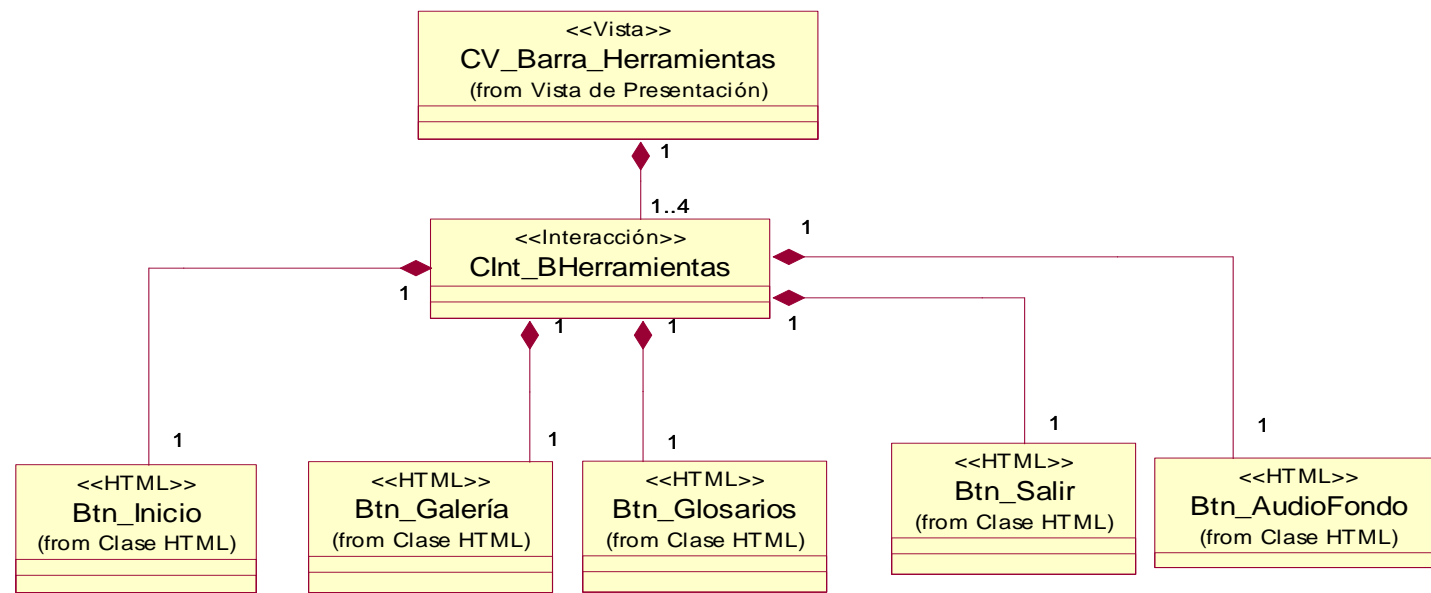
<<Vista>>
CV_Barra_Herramientas
(from Vista de Presentación)

1

1..4

<<Interacción>>
CInt_BHerramientas

1

1

1

1

1

1

1

1

1

1

1

<<HTML>>
Btn_Inicio
(from Clase HTML)

<<HTML>>
Btn_Galería
(from Clase HTML)

<<HTML>>
Btn_Glosarios
(from Clase HTML)

<<HTML>>
Btn_Salir
(from Clase HTML)

<<HTML>>
Btn_AudioFondo
(from Clase HTML)